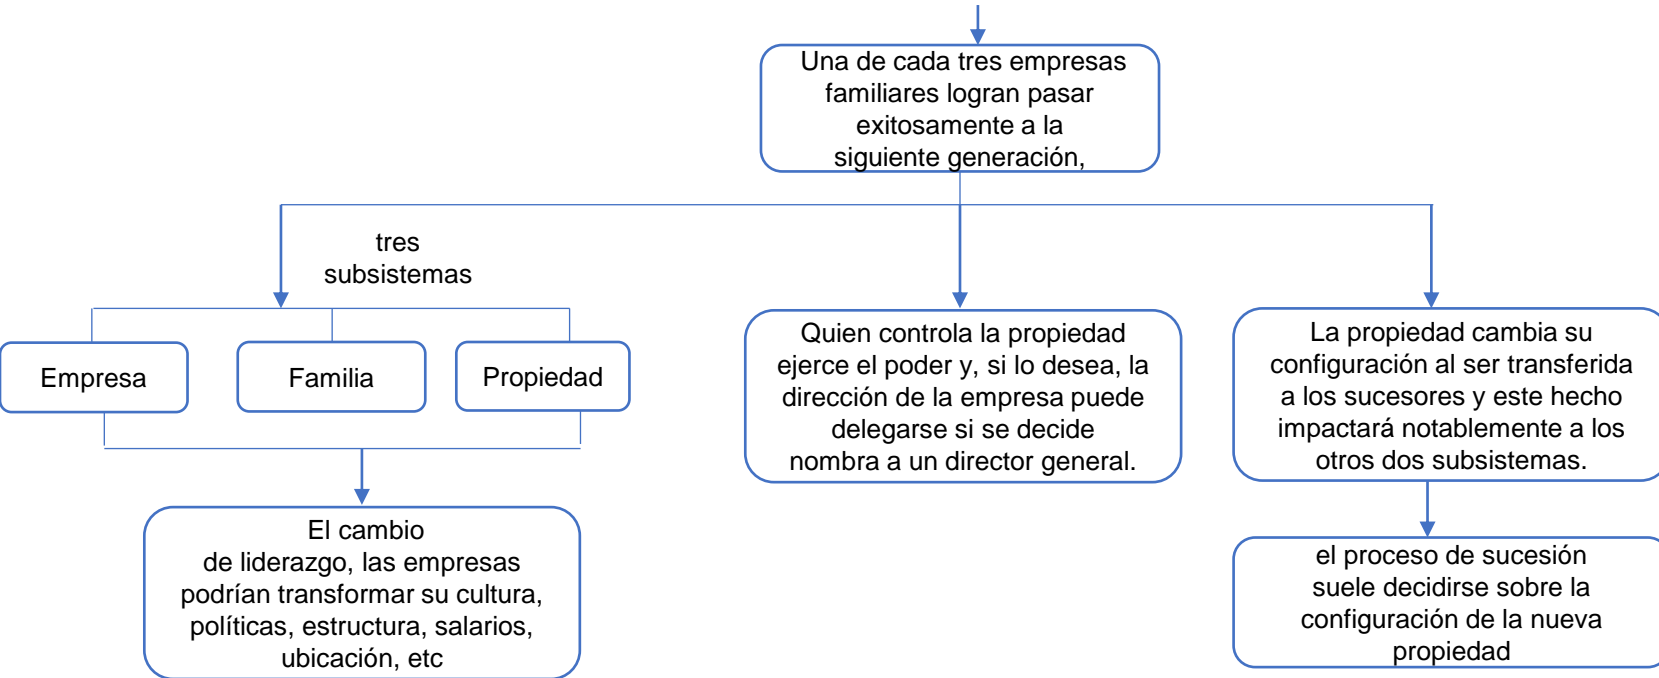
Una de cada tres empresas familiares logran pasar exitosamente a la siguiente generación,

tres subsistemas

Empresa

Familia

Propiedad

El cambio de liderazgo, las empresas podrían transformar su cultura, políticas, estructura, salarios, ubicación, etc

Quien controla la propiedad ejerce el poder y, si lo desea, la dirección de la empresa puede delegarse si se decide nombra a un director general.

La propiedad cambia su configuración al ser transferida a los sucesores y este hecho impactará notablemente a los otros dos subsistemas.

el proceso de sucesión suele decidirse sobre la configuración de la nueva propiedad